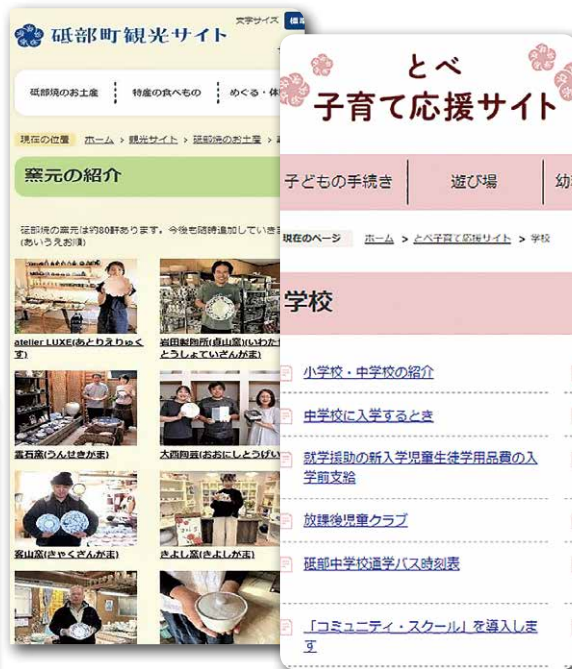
砥部町観光サイト

文字サイズ　標

砥部焼のお土産　特産の食べもの　めぐる・体

現在の位置　ホーム ＞ 観光サイト ＞ 砥部焼のお土産 ＞

窯元の紹介

砥部焼の窯元は約80軒あります。今後も随時追加していき
(あいうえお順)

atelier LUXE(あとりえりゅく

岩田製陶所(貞山窯)(いわた とうしょていざんがま)

雲石窯(うんせきがま)

大西陶芸(おおにしとうげい

客山窯(きゃくざんがま)

きよし窯(きよしがま)

とべ
子育て応援サイト

子どもの手続き　遊び場　幼

現在のページ　ホーム ＞ とべ子育て応援サイト ＞ 学校

学校

小学校・中学校の紹介

中学校に入学するとき

就学援助の新入学児童生徒学用品費の入学前支給

放課後児童クラブ

砥部中学校通学バス時刻表

「コミュニティ・スクール」を導入します